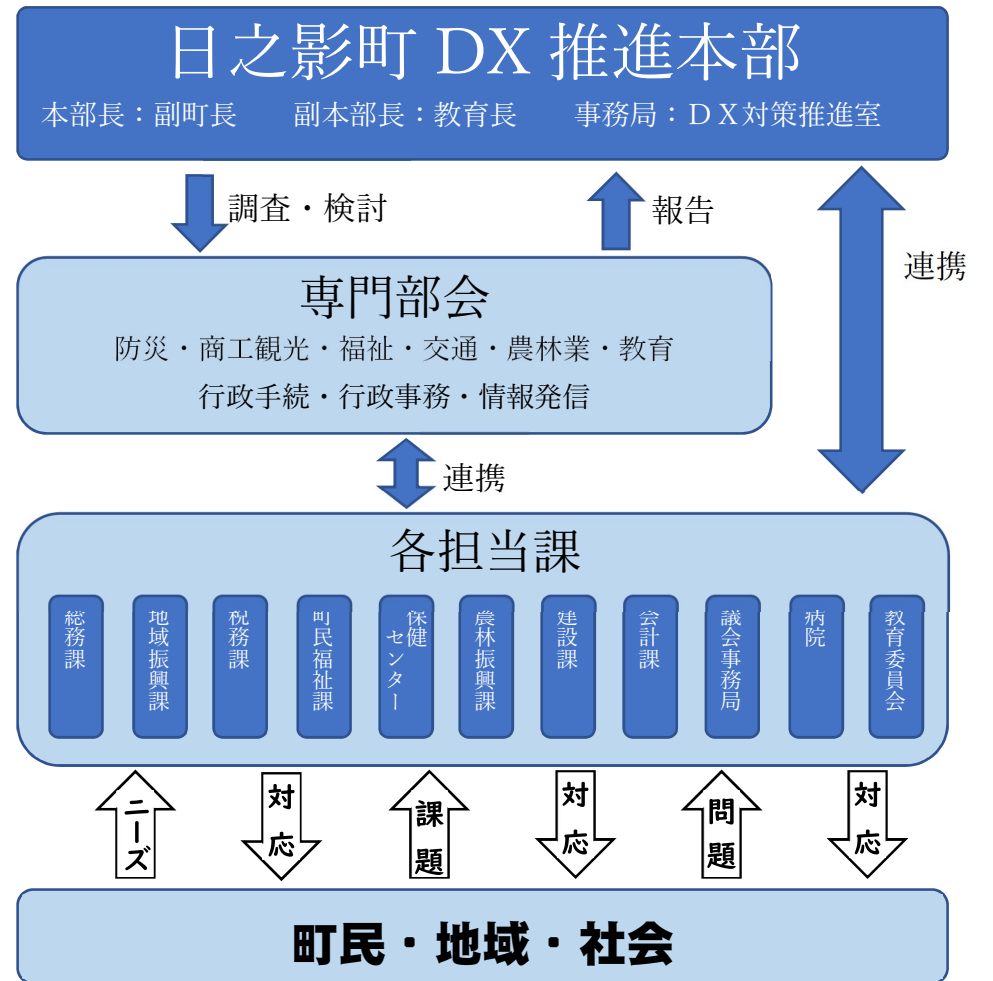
日之影町 DX 推進本部

本部長：副町長　副本部長：教育長　事務局：ＤＸ対策推進室

調査・検討

報告

連携

専門部会

防災・商工観光・福祉・交通・農林業・教育

行政手続・行政事務・情報発信

連携

各担当課

総務課

地域振興課

税務課

町民福祉課

保健センター

農林振興課

建設課

会計課

議会事務局

病院

教育委員会

ニーズ

対応

課題

対応

問題

対応

町民・地域・社会